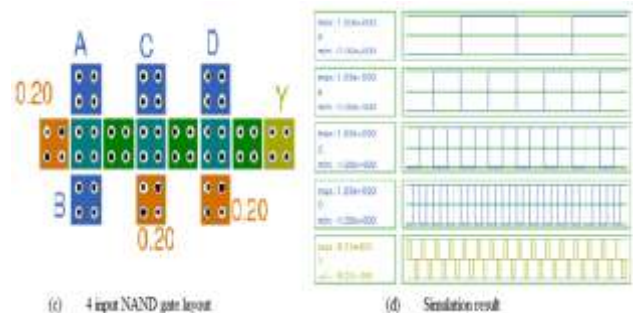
A C D
0.20 Y
B 0.20 0.20

max: 1.00e+000
a
min: -1.00e+000

max: 1.00e+000
b
min: -1.00e+000

max: 1.00e+000
c
min: -1.00e+000

max: 1.00e+000
d
min: -1.00e+000

max: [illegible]
y
min: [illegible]

(c) 4 input NAND gate layout

(d) Simulation result